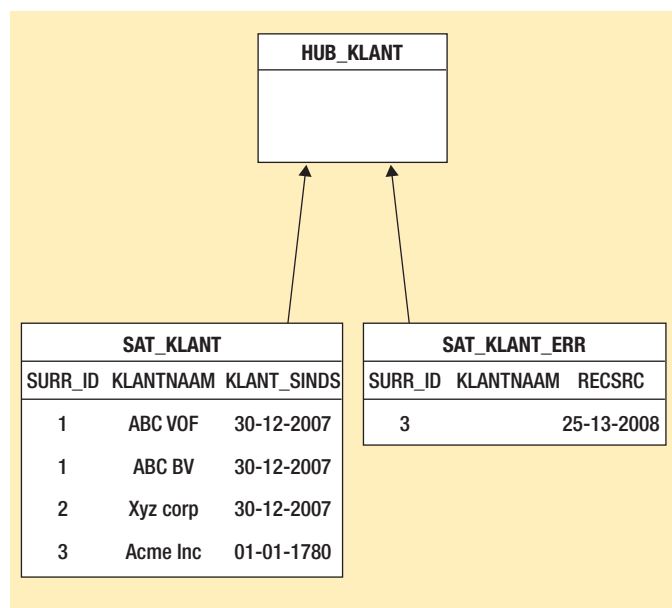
HUB_KLANT

SAT_KLANT

| SURR_ID | KLANTNAAM | KLANT_SINDS |
|---|---|---|
| 1 | ABC VOF | 30-12-2007 |
| 1 | ABC BV | 30-12-2007 |
| 2 | Xyz corp | 30-12-2007 |
| 3 | Acme Inc | 01-01-1780 |

SAT_KLANT_ERR

| SURR_ID | KLANTNAAM | RECSRC |
|---|---|---|
| 3 | | 25-13-2008 |